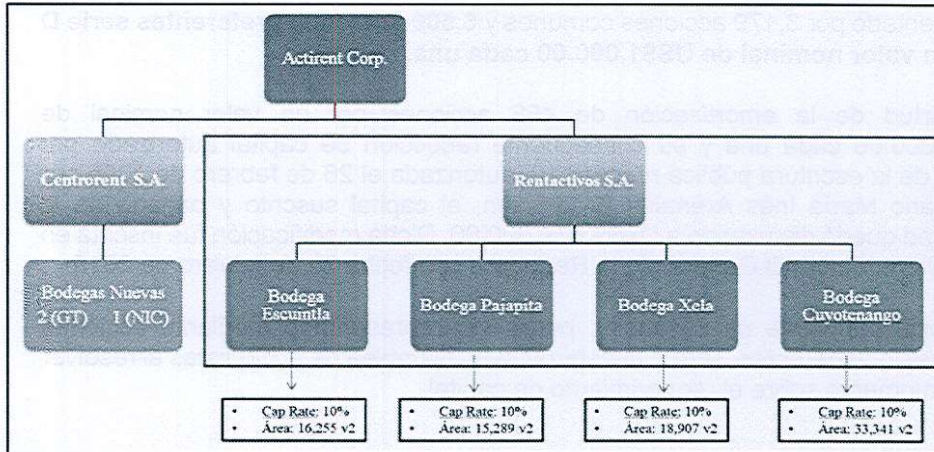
Actirent Corp.

Centrorent S.A.

Rentactivos S.A.

Bodegas Nuevas 2 (GT) 1 (NIC)

Bodega Escuintla

Bodega Pajapita

Bodega Xela

Bodega Cuyotenango

- Cap Rate: 10%
- Área: 16,255 v2

- Cap Rate: 10%
- Área: 15,289 v2

- Cap Rate: 10%
- Área: 18,907 v2

- Cap Rate: 10%
- Área: 33,341 v2